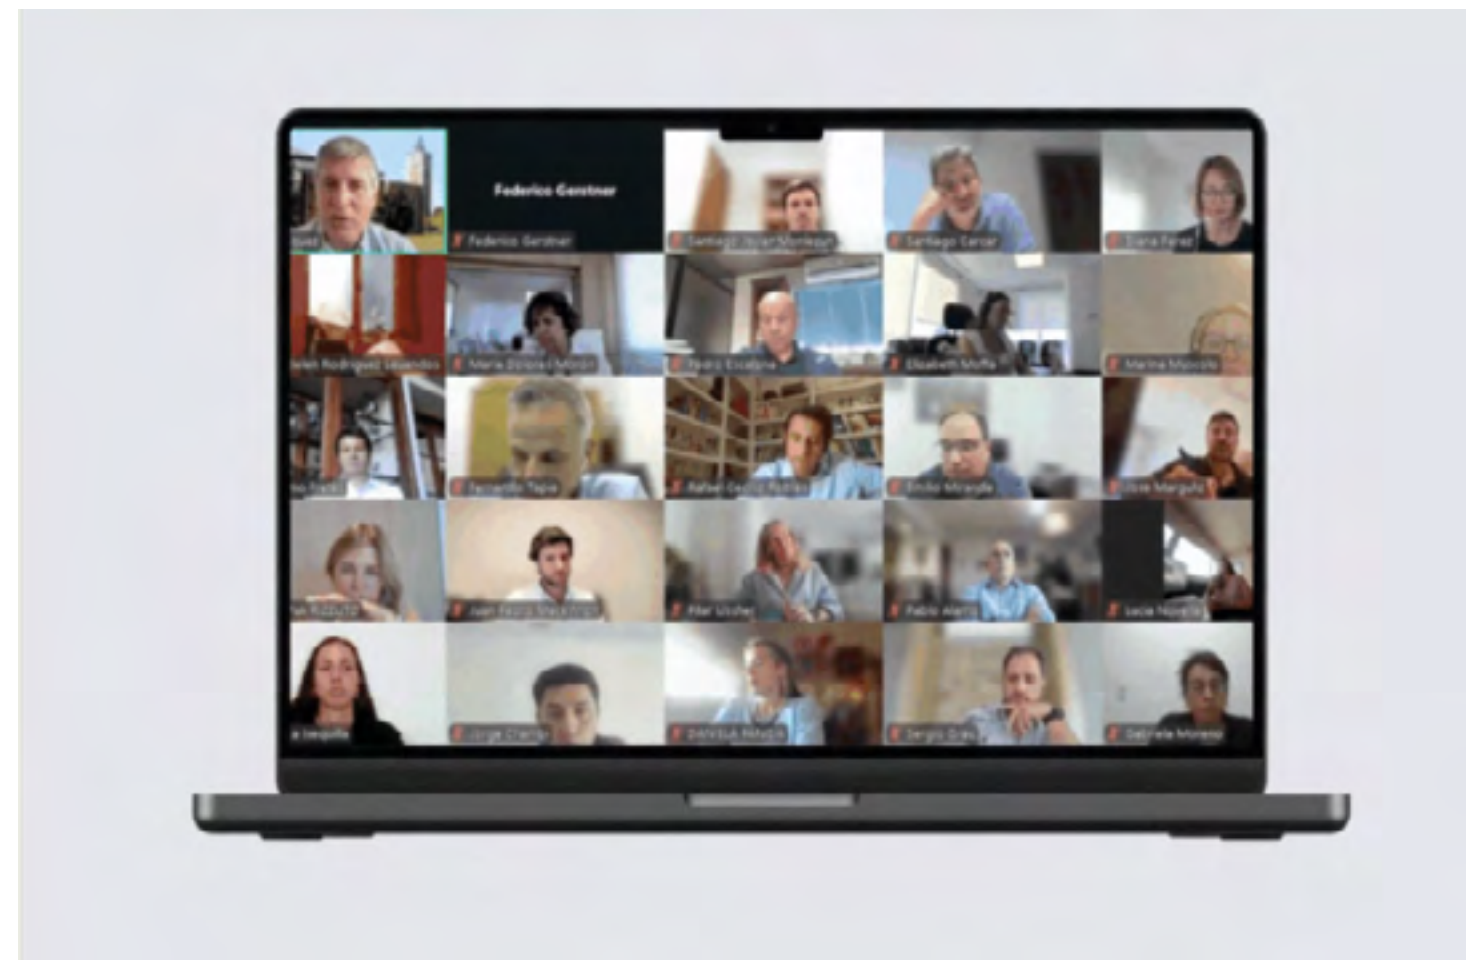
Federico Gerstner

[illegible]

Federico Gerstner

Santiago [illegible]

Santiago Cerizo

Diana Perez

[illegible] Rodriguez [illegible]

Maria Dolores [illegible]

Pedro Escalona

Elizabeth Moffa

Marina Moncilla

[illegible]

Facundo Tapia

Rafael Godoy Robles

Emilio Miranda

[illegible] Margulis

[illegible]

Juan Pedro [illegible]

Pilar Ulloa

Pablo Alario

Lucia Noveira

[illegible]

Jorge Charlin

Patricia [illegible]

Sergio Gras

Gabriela Moreno